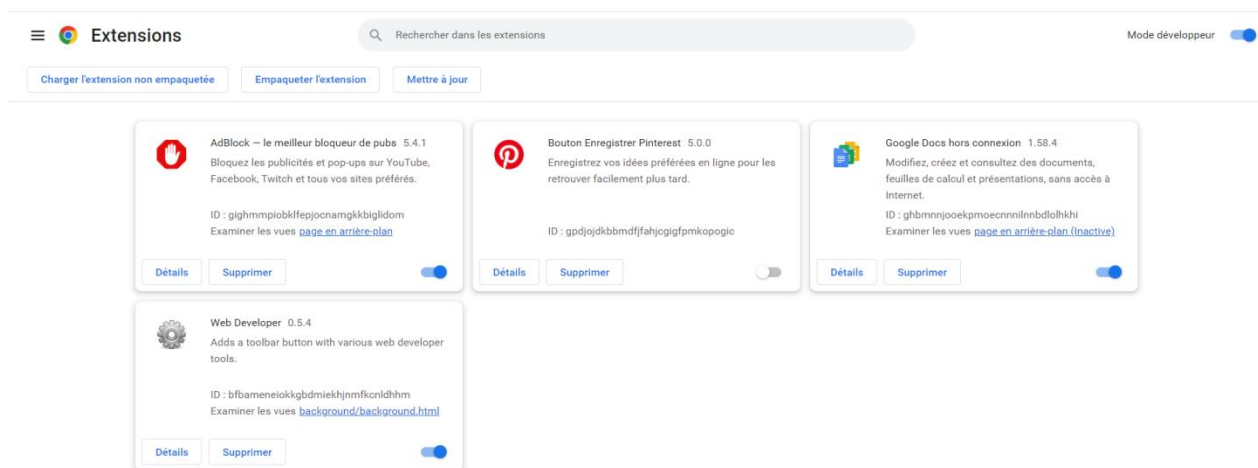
Extensions

Rechercher dans les extensions

Mode développeur

Charger l'extension non empaquetée
Empaqueter l'extension
Mettre à jour

AdBlock — le meilleur bloqueur de pubs 5.4.1
Bloquez les publicités et pop-ups sur YouTube, Facebook, Twitch et tous vos sites préférés.

ID : gighmmpiobklfepjocnamgkkbiglidom
Examiner les vues page en arrière-plan

Détails
Supprimer

Bouton Enregistrer Pinterest 5.0.0
Enregistrez vos idées préférées en ligne pour les retrouver facilement plus tard.

ID : gpdjojdkbbmdfjfahjcgigfpmkopogic

Détails
Supprimer

Google Docs hors connexion 1.58.4
Modifiez, créez et consultez des documents, feuilles de calcul et présentations, sans accès à Internet.
ID : ghbmnnjooekpmoecnnnilnnbdlolhkhi
Examiner les vues page en arrière-plan (Inactive)

Détails
Supprimer

Web Developer 0.5.4
Adds a toolbar button with various web developer tools.

ID : bfbameneiokkgbdmiekhjnmfkcnldhhm
Examiner les vues background/background.html

Détails
Supprimer